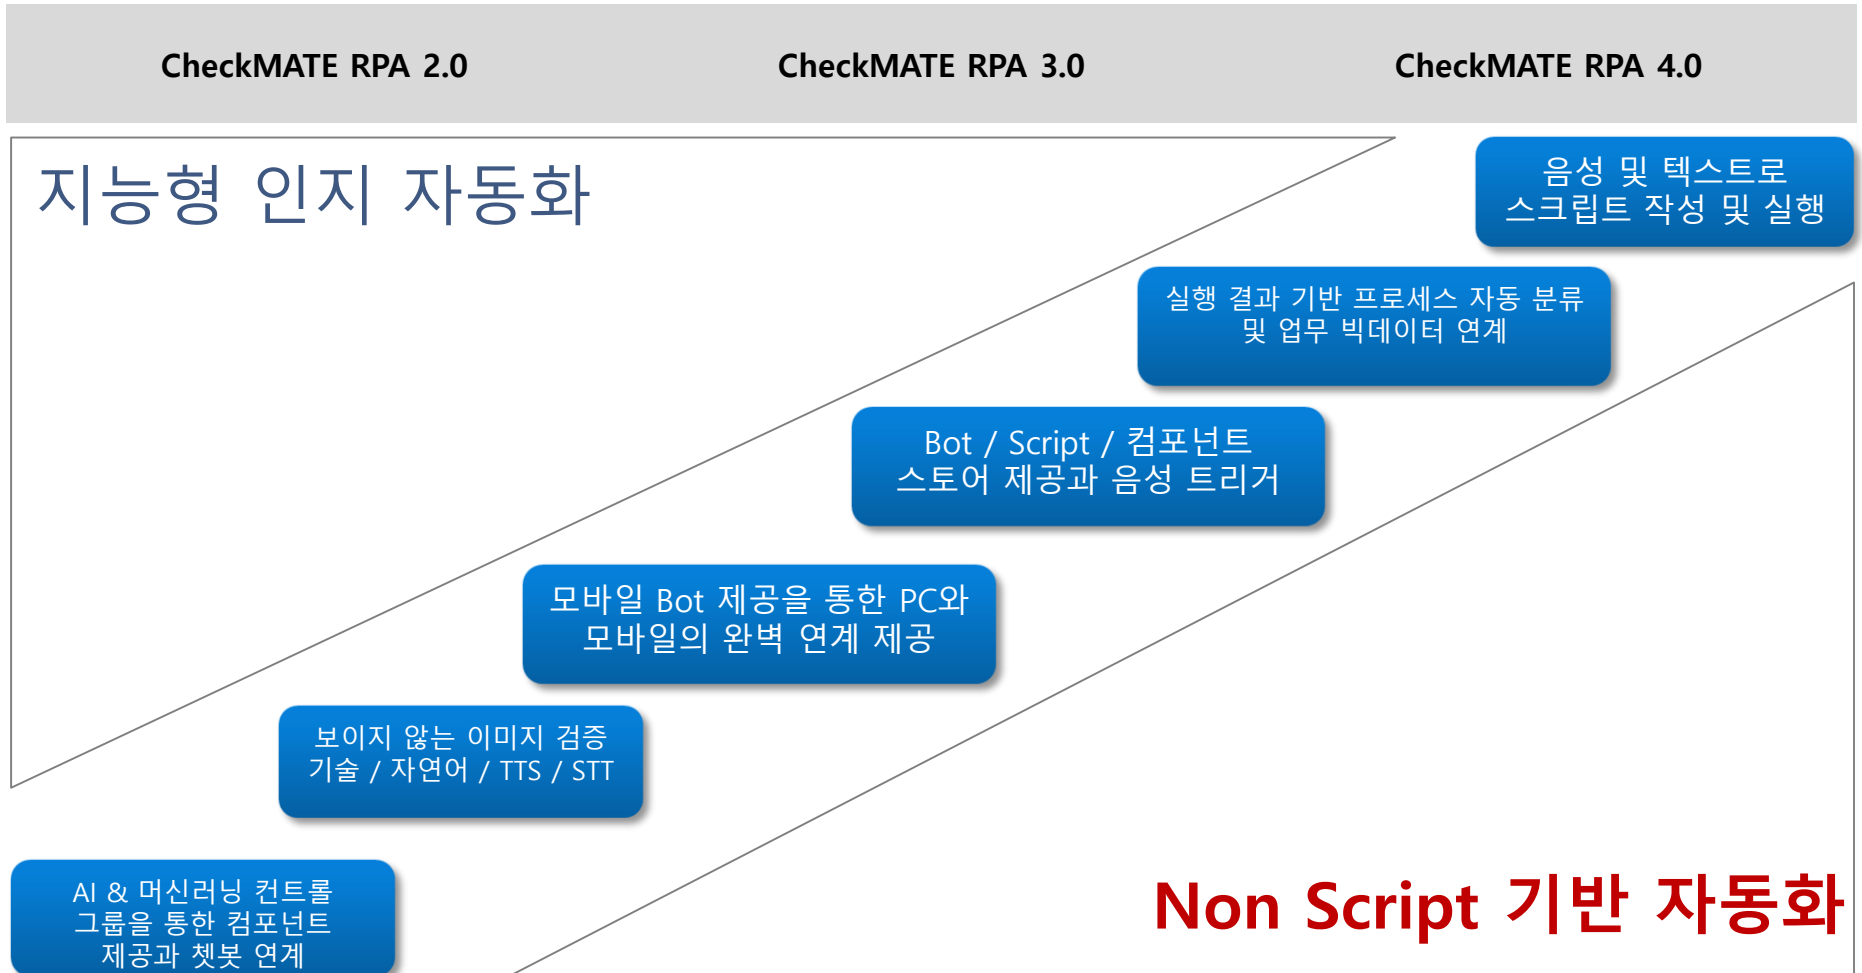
CheckMATE RPA 2.0

CheckMATE RPA 3.0

CheckMATE RPA 4.0

지능형 인지 자동화

음성 및 텍스트로 스크립트 작성 및 실행

실행 결과 기반 프로세스 자동 분류 및 업무 빅데이터 연계

Bot / Script / 컴포넌트 스토어 제공과 음성 트리거

모바일 Bot 제공을 통한 PC와 모바일의 완벽 연계 제공

보이지 않는 이미지 검증 기술 / 자연어 / TTS / STT

AI & 머신러닝 컨트롤 그룹을 통한 컴포넌트 제공과 챗봇 연계

Non Script 기반 자동화